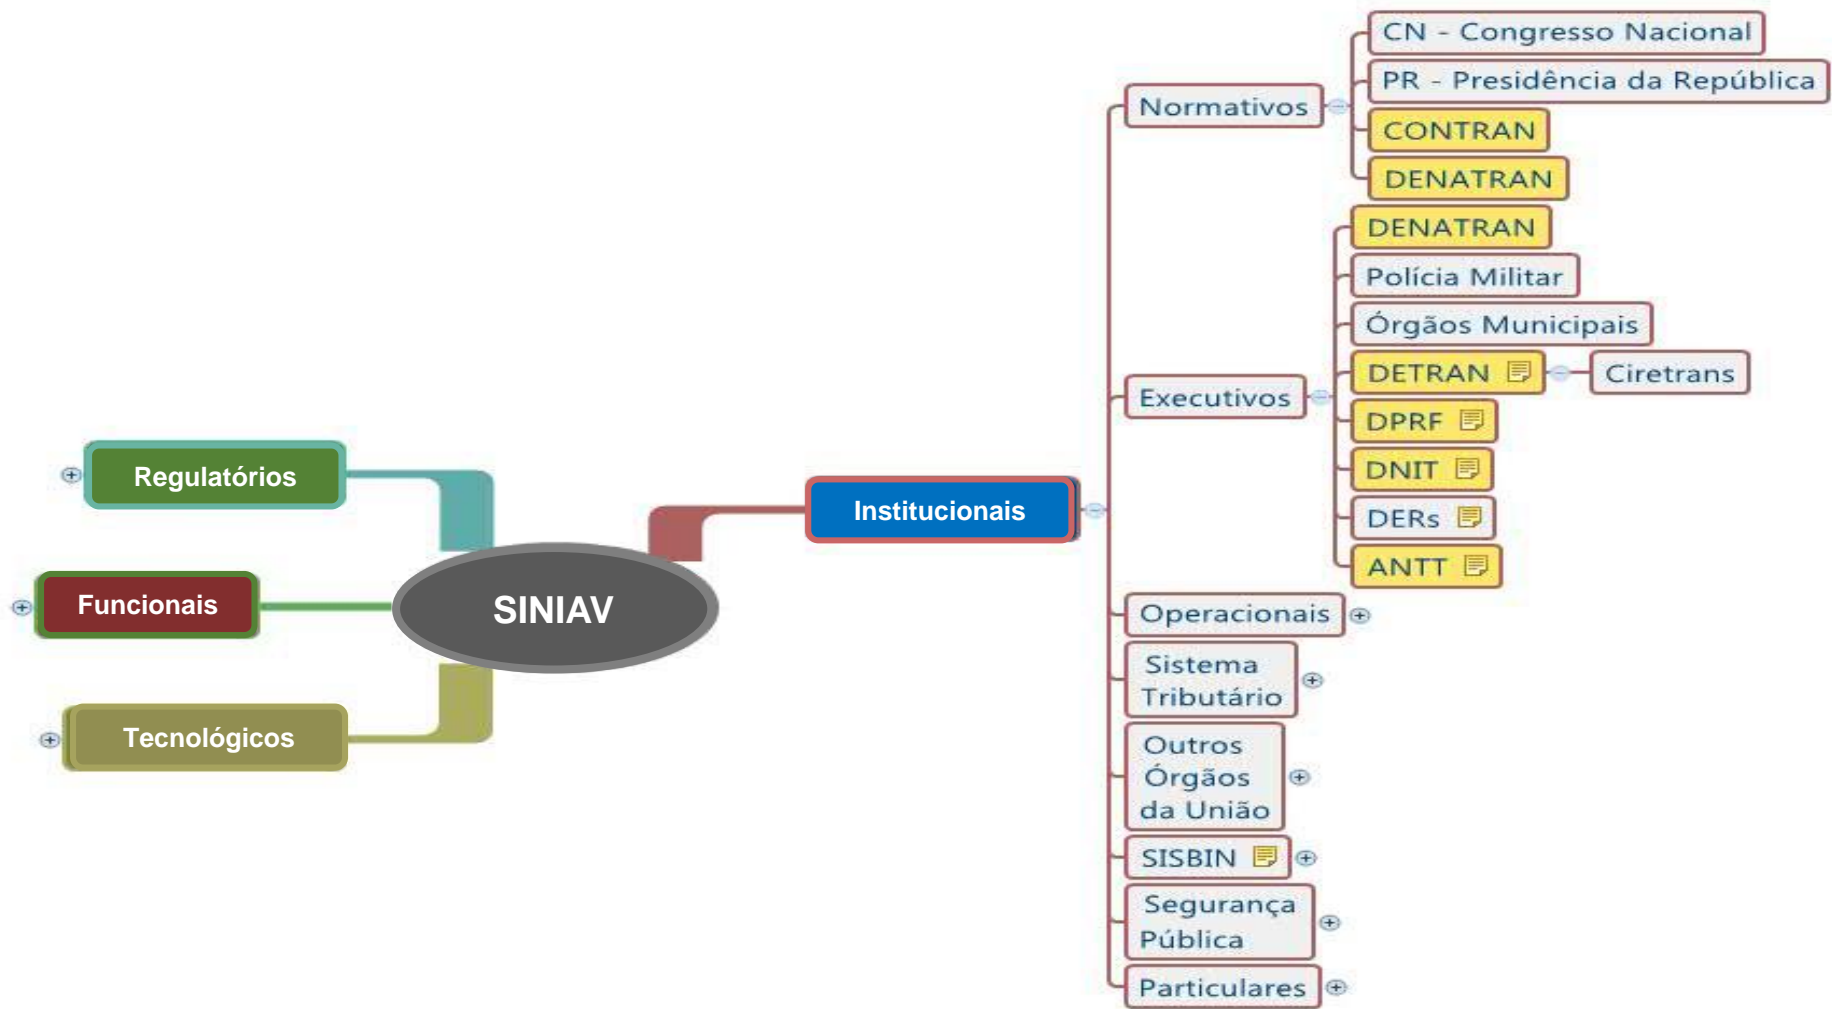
SINIAV

Regulatórios

Funcionais

Tecnológicos

Institucionais

Normativos

CN - Congresso Nacional

PR - Presidência da República

CONTRAN

DENATRAN

Executivos

DENATRAN

Polícia Militar

Órgãos Municipais

DETRAN

Ciretrans

DPRF

DNIT

DERs

ANTT

Operacionais

Sistema Tributário

Outros Órgãos da União

SISBIN

Segurança Pública

Particulares